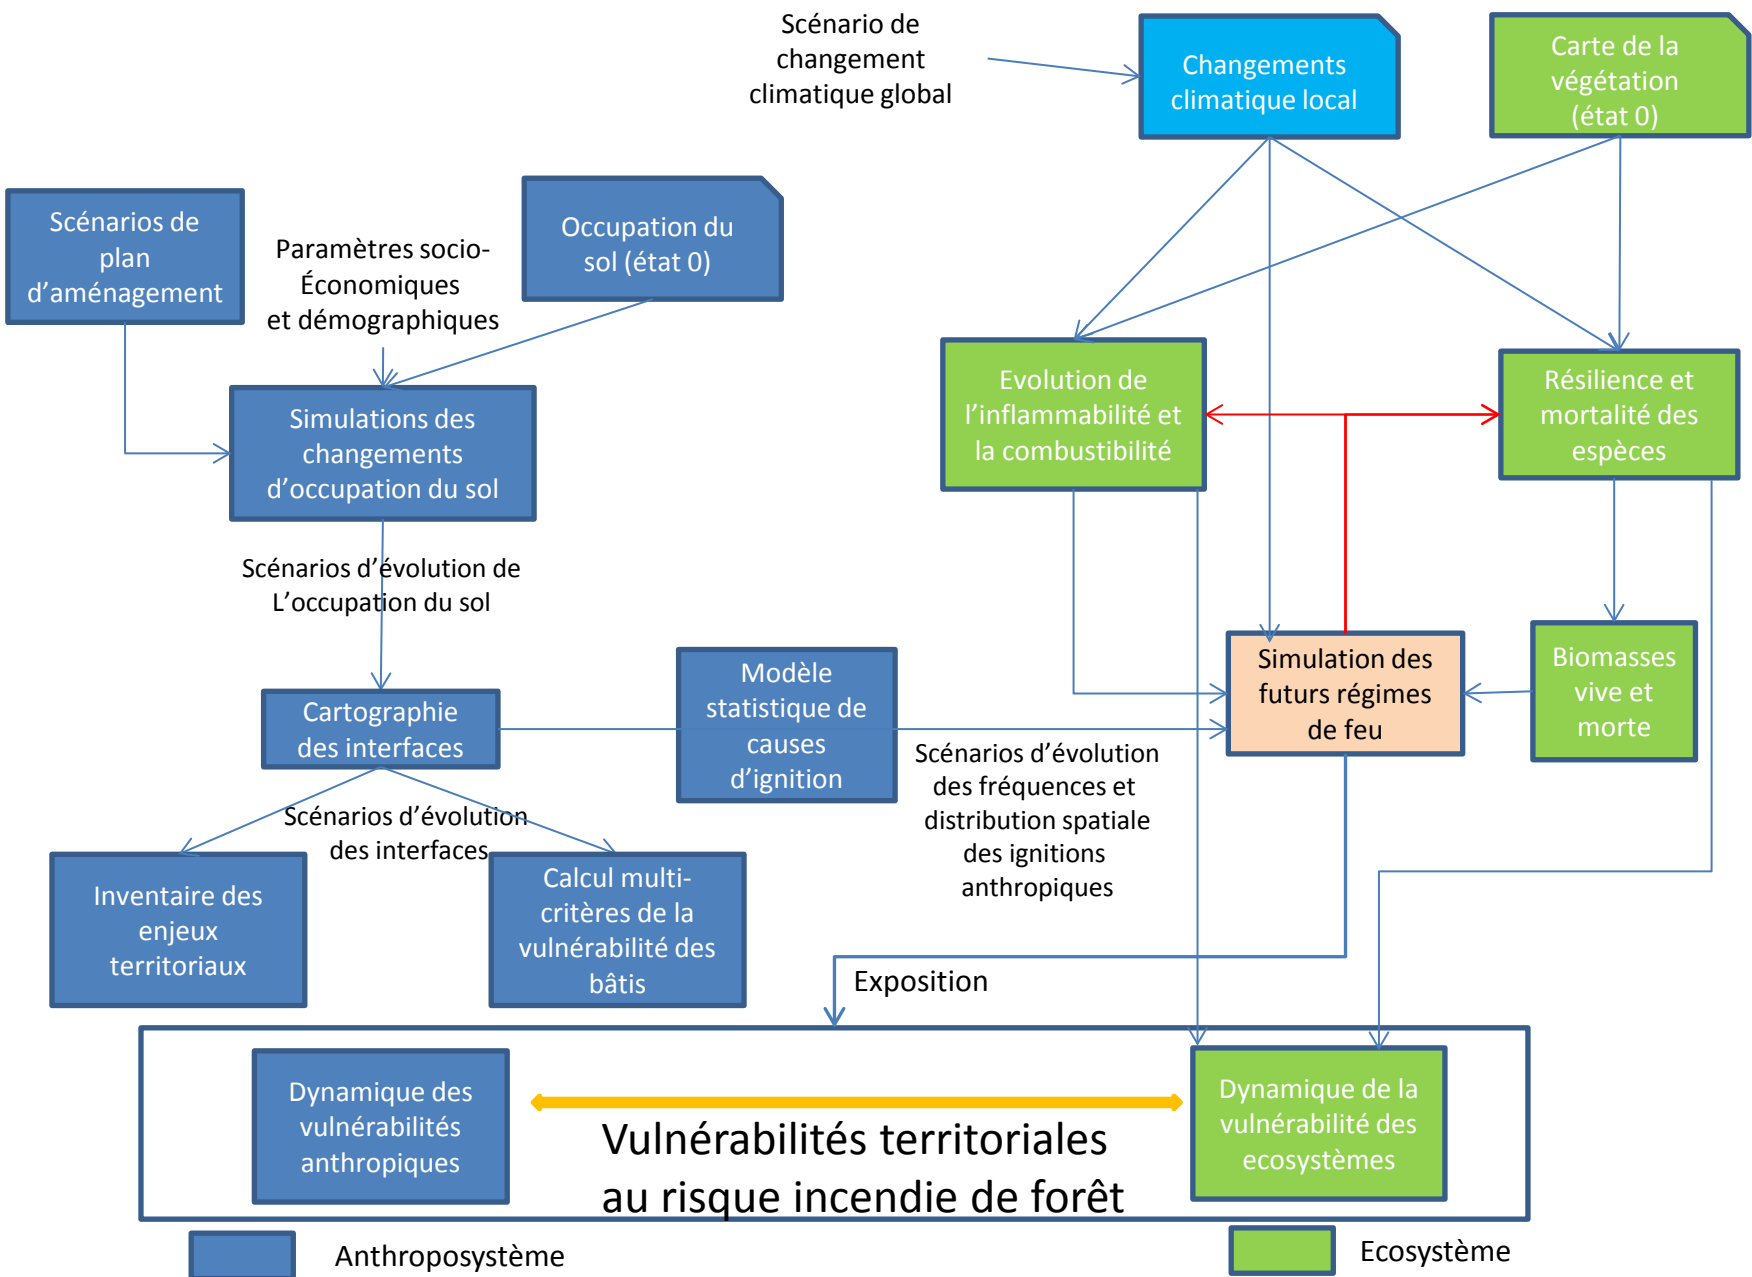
Scénario de changement climatique global

Changements climatique local

Carte de la végétation (état 0)

Scénarios de plan d'aménagement

Paramètres socio-Économiques et démographiques

Occupation du sol (état 0)

Simulations des changements d'occupation du sol

Evolution de l'inflammabilité et la combustibilité

Résilience et mortalité des espèces

Scénarios d'évolution de L'occupation du sol

Modèle statistique de causes d'ignition

Simulation des futurs régimes de feu

Biomasses vive et morte

Cartographie des interfaces

Scénarios d'évolution des fréquences et distribution spatiale des ignitions anthropiques

Scénarios d'évolution des interfaces

Inventaire des enjeux territoriaux

Calcul multi-critères de la vulnérabilité des bâtis

Exposition

Dynamique des vulnérabilités anthropiques

Vulnérabilités territoriales au risque incendie de forêt

Dynamique de la vulnérabilité des ecosystèmes

Anthroposystème

Ecosystème